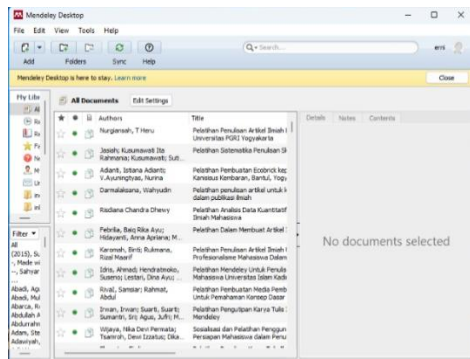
Mendeley Desktop

File Edit View Tools Help

Add Folders Sync Help

Search...

Mendeley Desktop is here to stay. Learn more

Close

My Libr

All Documents Edit Settings

| Authors | Title |
|---|---|
| Nurgiansah, T Heru | Pelatihan Penulisan Artikel Ilmiah Universitas PGRI Yogyakarta |
| Jasiah; Kusumawati Ita Rahmania; Kusumawati; Suti... | Pelatihan Sistematika Penulisan Sk |
| Adianti, Istiana Adianti; V.Asuningtyas, Nurina | Pelatihan Pembuatan Ecobrick ke Kawasan Kembaran, Bantul, Yog |
| Darmalaksana, Wahyudin | Pelatihan penulisan artikel untuk k dalam publikasi ilmiah |
| Risdiana Chandra Dhewy | Pelatihan Analisis Data Kuantitatif Ilmiah Mahasiswa |
| Febrilia, Baiq Rika Ayu; Hidayanti, Anna Apriana; M... | Pelatihan Dalam Membuat Artikel |
| Karomah, Binti; Rukmana, Rizal Maarif | Pelatihan Penulisan Artikel Ilmiah Profesionalisme Mahasiswa Dalam |
| Idris, Ahmad; Hendratmoko, Suseno; Lestari, Dina Ayu; ... | Pelatihan Mendeley Untuk Penulisan Mahasiswa Universitas Islam Kadi |
| Rival, Sansiar; Rahmat, Abdul | Pelatihan Penulisan Media Pemb Untuk Pemahaman Konsep Dasar |
| Irwan, Irwan; Suarti, Suarti; Sumantri, Sri; Agus, Julfi; M... | Pelatihan Penggunaan Karya Tulis Mendeley |
| Wijaya, Nika Devi Permata; Tsaniroh, Devi Izzatus; Dika... | Sosialisasi dan Pelatihan Penggun Persiapan Mahasiswa dalam Penu |

Details Notes Contents

No documents selected

Filter
All
(2015), Su
-, Made wi
-, Sahrar
Abadi, Agu
Abadi, Mul
Abarca, R
Abdullah A
Abdurrahn
Adam, Ste
Adaniyah,